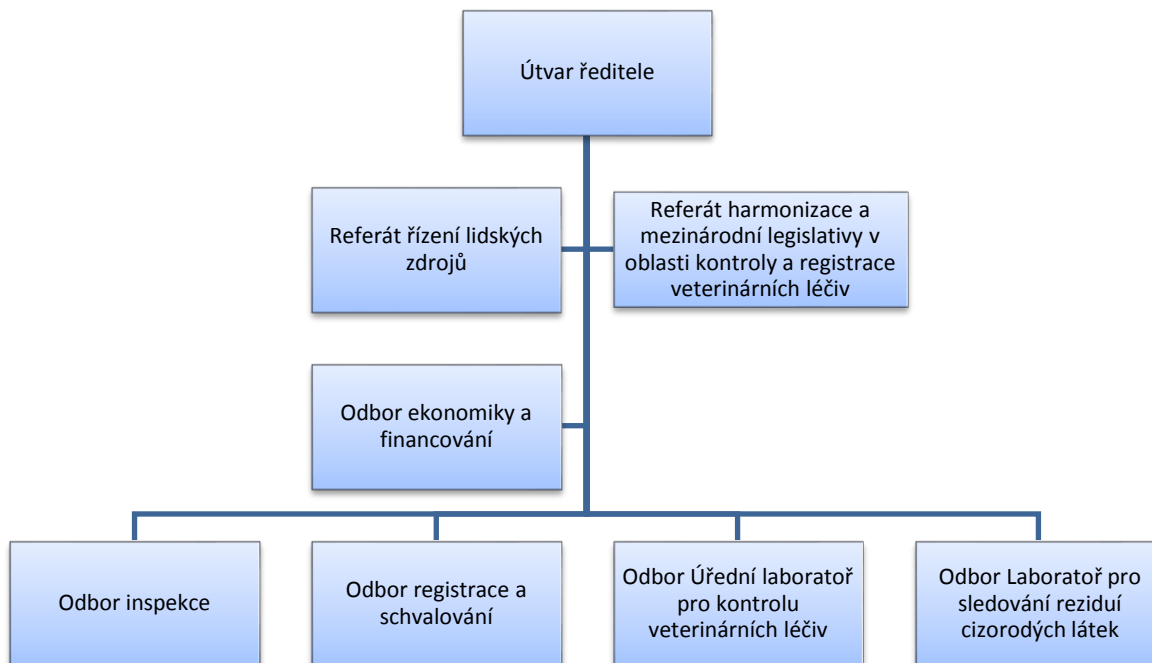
Útvar ředitele

Referát řízení lidských zdrojů

Referát harmonizace a mezinárodní legislativy v oblasti kontroly a registrace veterinárních léčiv

Odbor ekonomiky a financování

Odbor inspekce

Odbor registrace a schvalování

Odbor Úřední laboratoř pro kontrolu veterinárních léčiv

Odbor Laboratoř pro sledování reziduí cizorodých látek